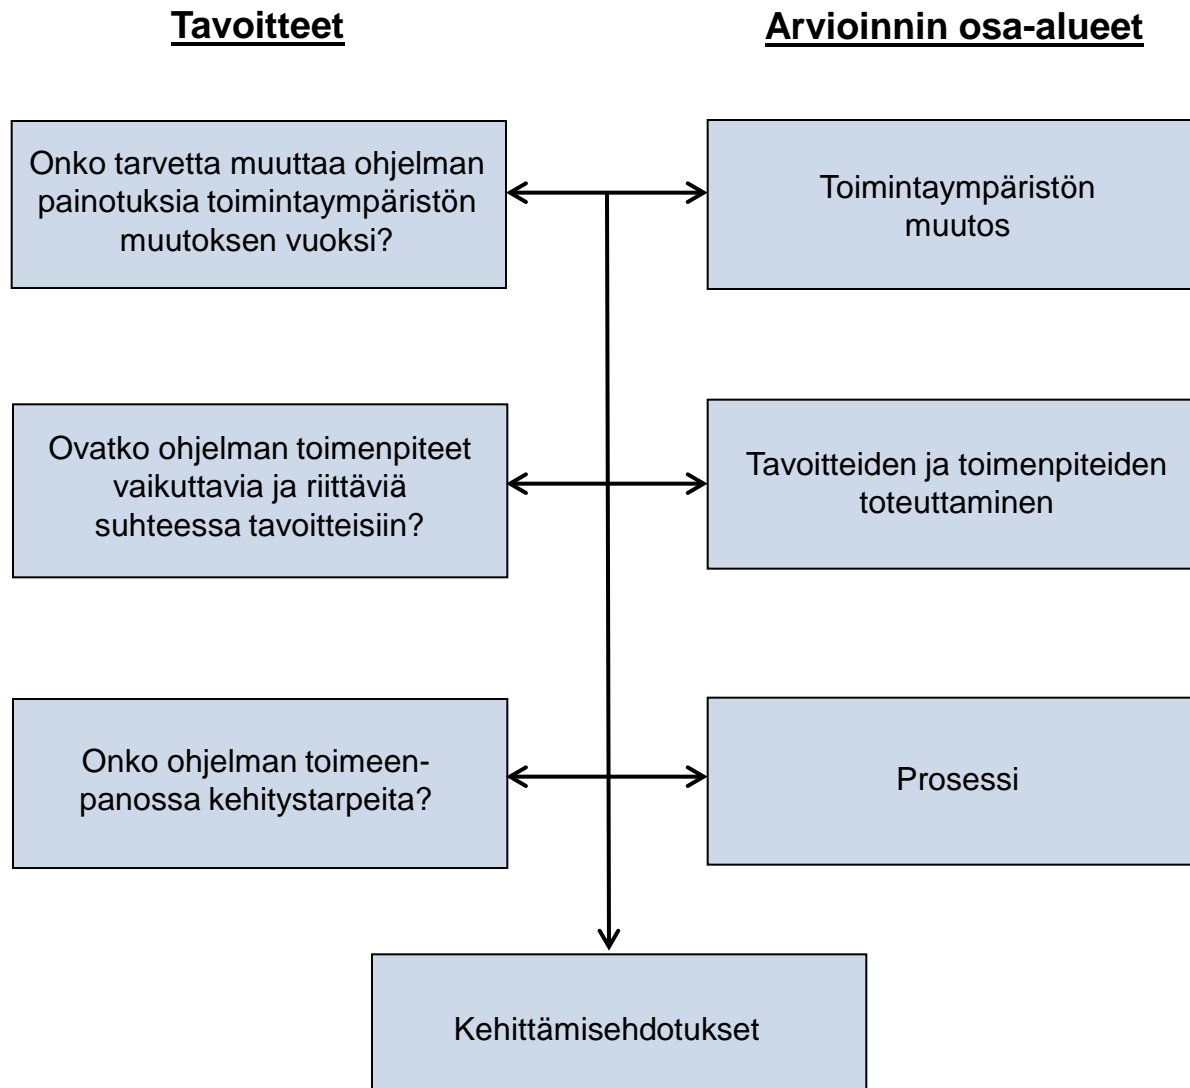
Tavoitteet

Arvioinnin osa-alueet

Onko tarvetta muuttaa ohjelman painotuksia toimintaympäristön muutoksen vuoksi?

Toimintaympäristön muutos

Ovatko ohjelman toimenpiteet vaikuttavia ja riittäviä suhteessa tavoitteisiin?

Tavoitteiden ja toimenpiteiden toteuttaminen

Onko ohjelman toimeenpanossa kehitystarpeita?

Prosessi

Kehittämisehdotukset